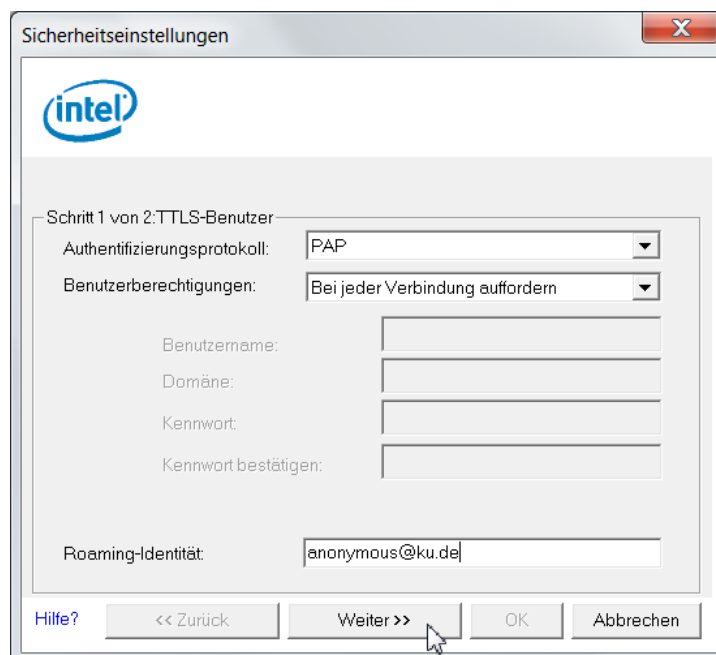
Sicherheitseinstellungen

intel

Schritt 1 von 2:TTLS-Benutzer

Authentifizierungsprotokoll: PAP

Benutzerberechtigungen: Bei jeder Verbindung auffordern

Benutzername:

Domäne:

Kennwort:

Kennwort bestätigen:

Roaming-Identität: anonymous@ku.de

Hilfe? << Zurück Weiter >> OK Abbrechen